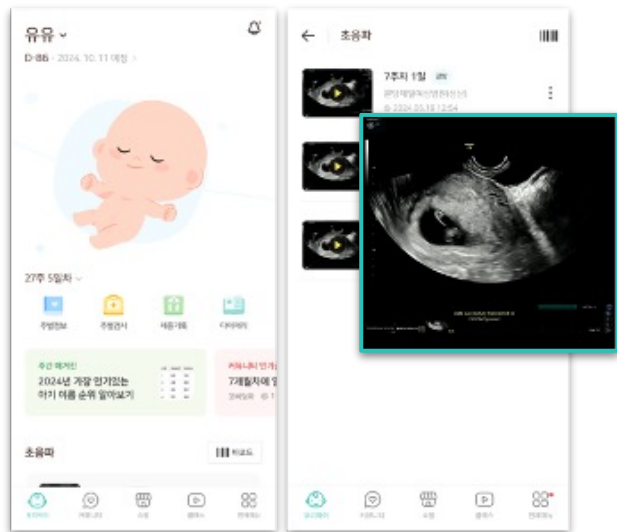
유유

D-86 · 2024. 10. 11 예정

27주 5일차

주별정보

주별검사

체중기록

다이어리

주간 베스트

2024년 가장 인기있는 아기 이름 순위 알아보기

커뮤니티 인기글

7개월차에 알

초음파

바코드

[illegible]

초음파

7주차 1일

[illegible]

2024.05.18 12:54

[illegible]